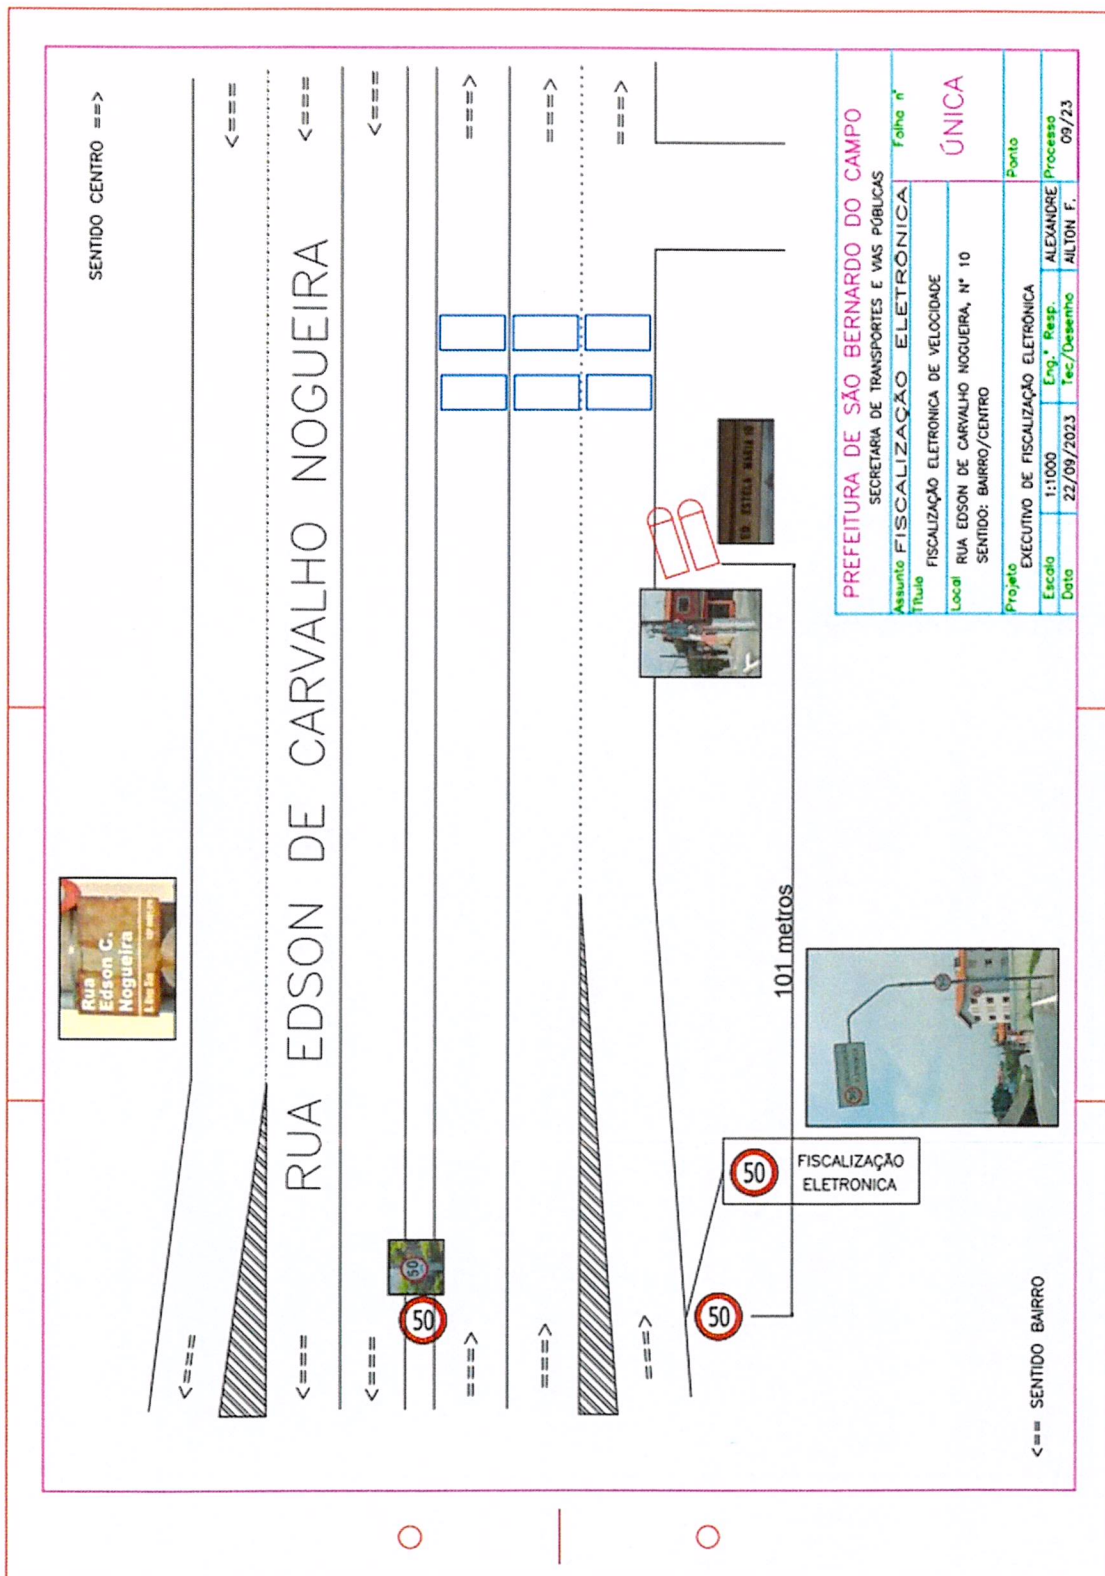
SENTIDO CENTRO ==>

<===

<===

<===

===>

===>

===>

RUA EDSON DE CARVALHO NOGUEIRA

Rua Edson C. Nogueira

101 metros

50 FISCALIZAÇÃO ELETRONICA

50

50

<===

<===

<===

===>

===>

===>

<== SENTIDO BAIRRO

PREFEITURA DE SÃO BERNARDO DO CAMPO
SECRETARIA DE TRANSPORTES E VIAS PÚBLICAS

| Assunto FISCALIZAÇÃO ELETRÔNICA | Folha nº ÚNICA |
|---|---|
| Título FISCALIZAÇÃO ELETRONICA DE VELOCIDADE | |
| Local RUA EDSON DE CARVALHO NOGUEIRA, Nº 10 SENTIDO: BAIRRO/CENTRO | |
| Projeto EXECUTIVO DE FISCALIZAÇÃO ELETRÔNICA | Ponto |
| Escala 1:1000 | Engº Resp. ALEXANDRE | Processo 09/23 |
| Data 22/09/2023 | Tec/Desenho AILTON F. | |